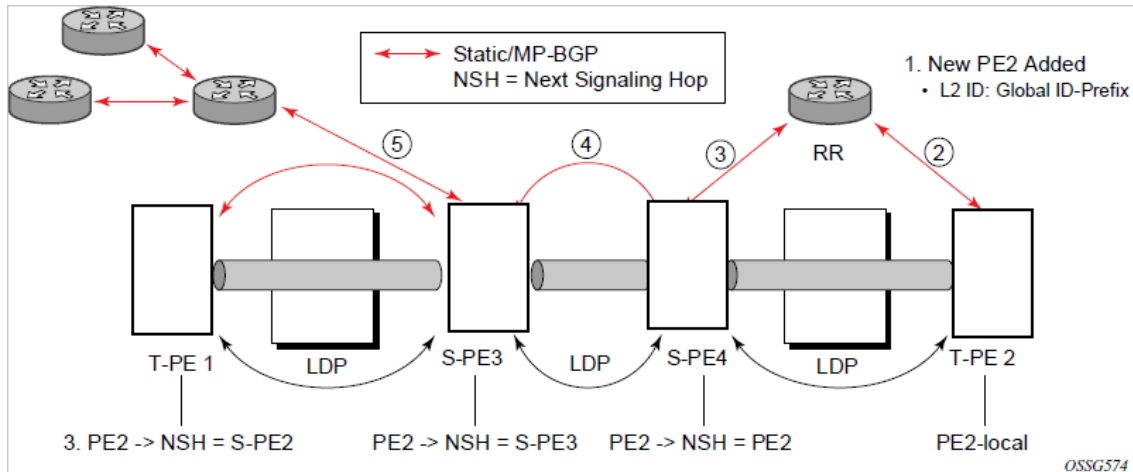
Static/MP-BGP
NSH = Next Signaling Hop

1. New PE2 Added
• L2 ID: Global ID-Prefix

RR

5

4

3

2

T-PE 1

LDP

S-PE3

LDP

S-PE4

LDP

T-PE 2

3. PE2 -> NSH = S-PE2

PE2 -> NSH = S-PE3

PE2 -> NSH = PE2

PE2-local

OSSG574